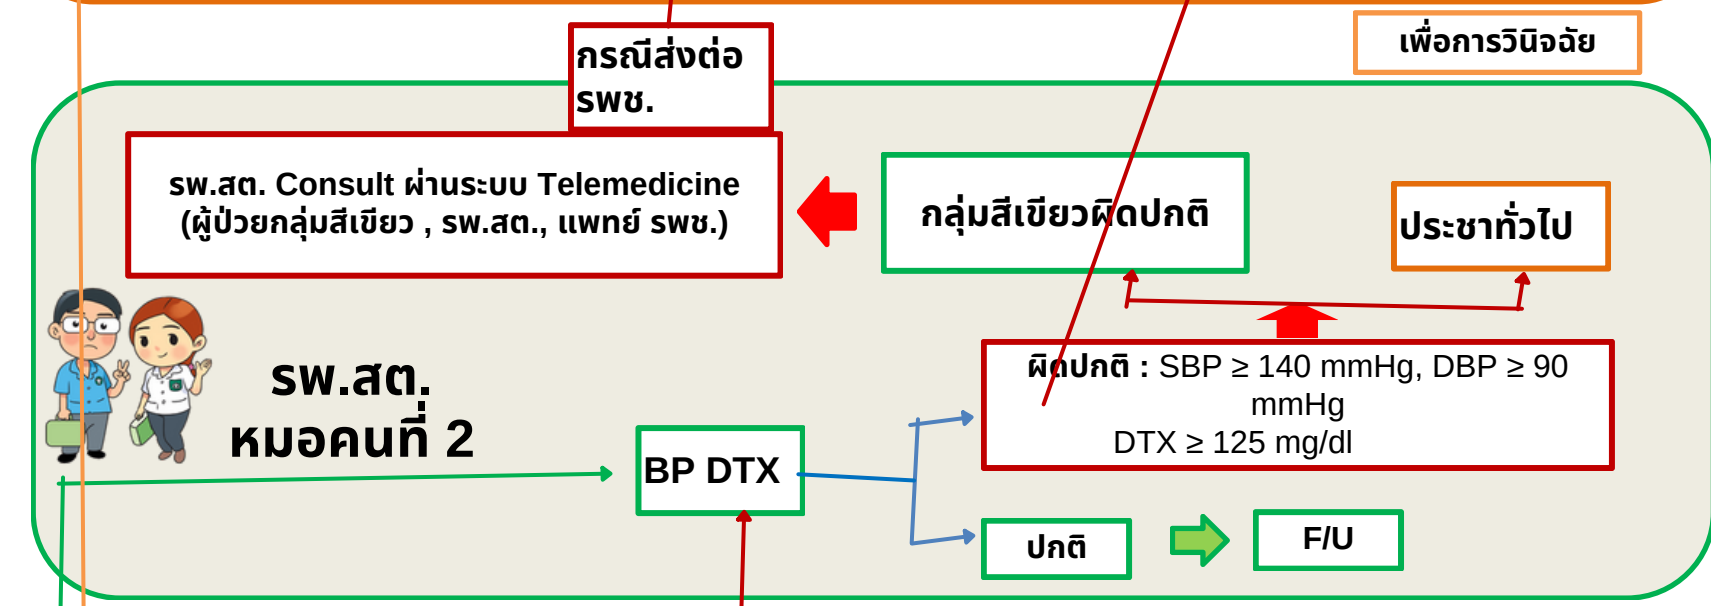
เพื่อการวินิจฉัย

กรณีส่งต่อ รพช.

รพ.สต. Consult ผ่านระบบ Telemedicine (ผู้ป่วยกลุ่มสีเขียว , รพ.สต., แพทย์ รพช.)

กลุ่มสีเขียวผิดปกติ

ประชาทั่วไป

รพ.สต. หมอคนที่ 2

ผิดปกติ : SBP ≥ 140 mmHg, DBP ≥ 90 mmHg DTX ≥ 125 mg/dl

BP DTX

ปกติ

F/U